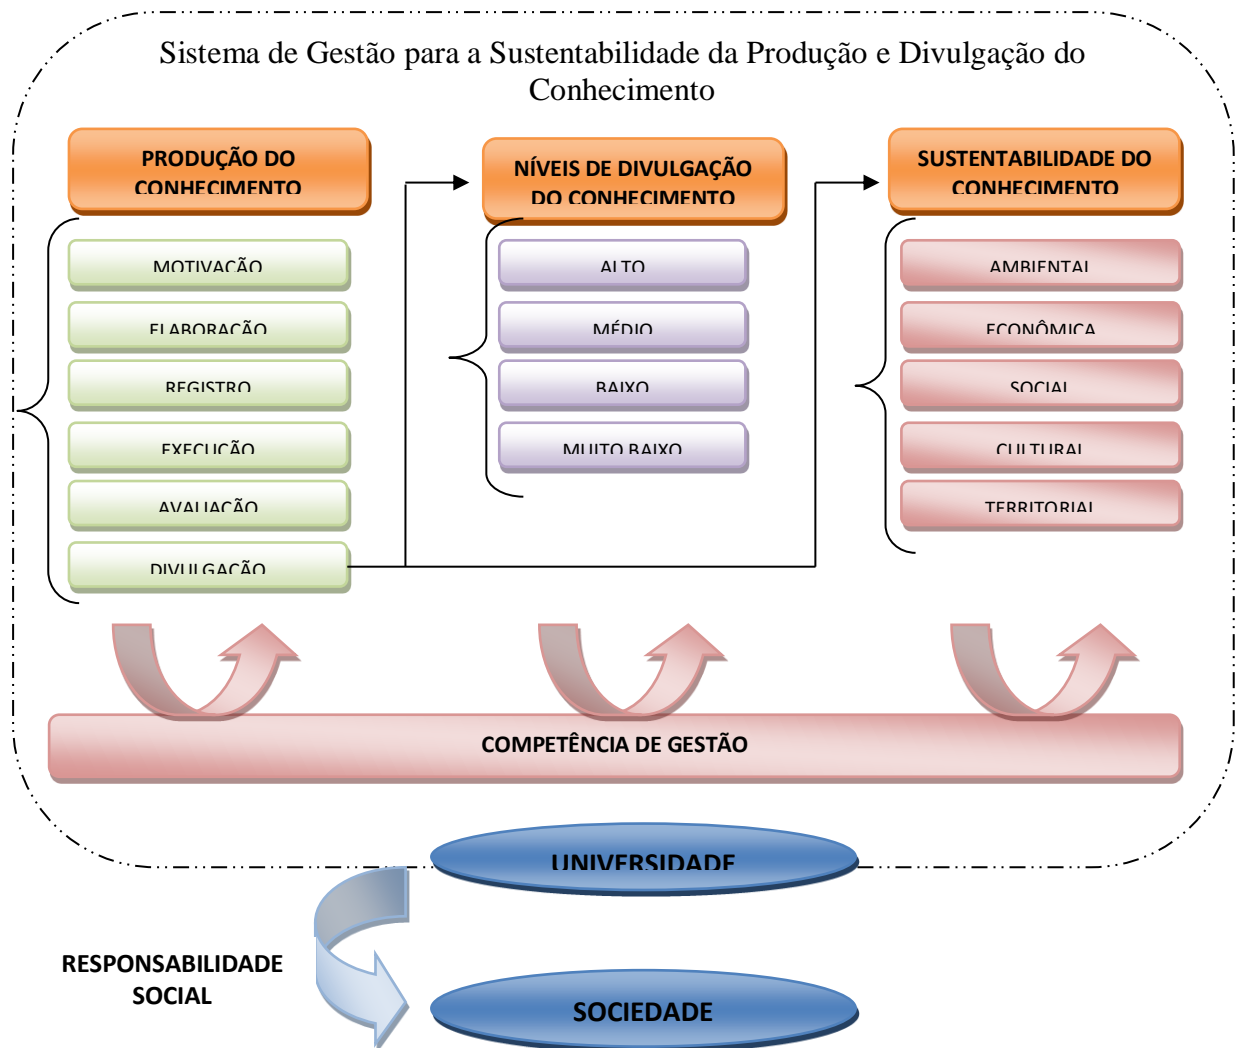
Sistema de Gestão para a Sustentabilidade da Produção e Divulgação do Conhecimento

PRODUÇÃO DO CONHECIMENTO

MOTIVAÇÃO

ELABORAÇÃO

REGISTRO

EXECUÇÃO

AVALIAÇÃO

DIVULGAÇÃO

NÍVEIS DE DIVULGAÇÃO DO CONHECIMENTO

ALTO

MÉDIO

BAIXO

MUITO BAIXO

SUSTENTABILIDADE DO CONHECIMENTO

AMBIENTAL

ECONÔMICA

SOCIAL

CULTURAL

TERRITORIAL

COMPETÊNCIA DE GESTÃO

UNIVERSIDADE

RESPONSABILIDADE SOCIAL

SOCIEDADE